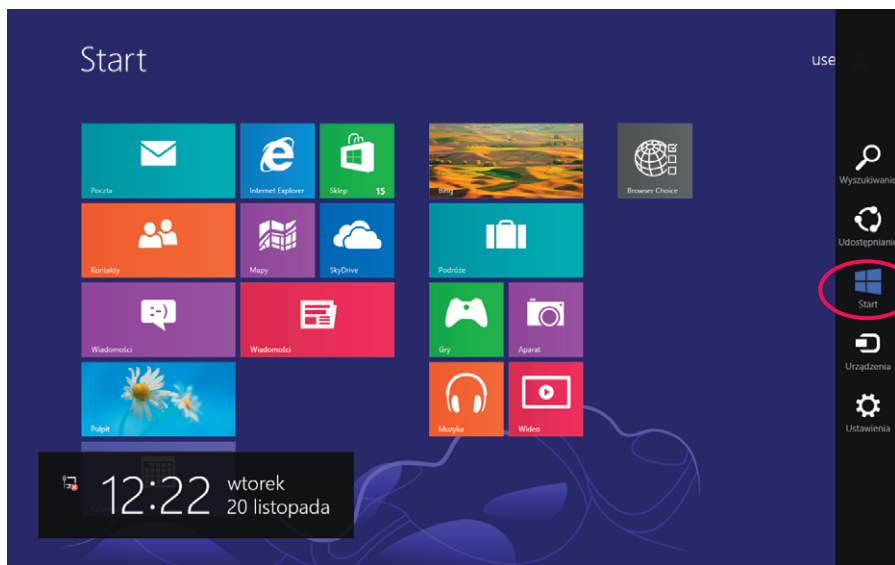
Start

use

Poczta

Internet Explorer

Sklep 15

Bing

Browser Choice

Kontakty

Mapy

SkyDrive

Podróże

Wiadomości

Wiadomości

Gry

Aparat

Pulpit

Muzyka

Wideo

12:22 wtorek 20 listopada

Wyszukiwanie

Udostępnianie

Start

Urządzenia

Ustawienia